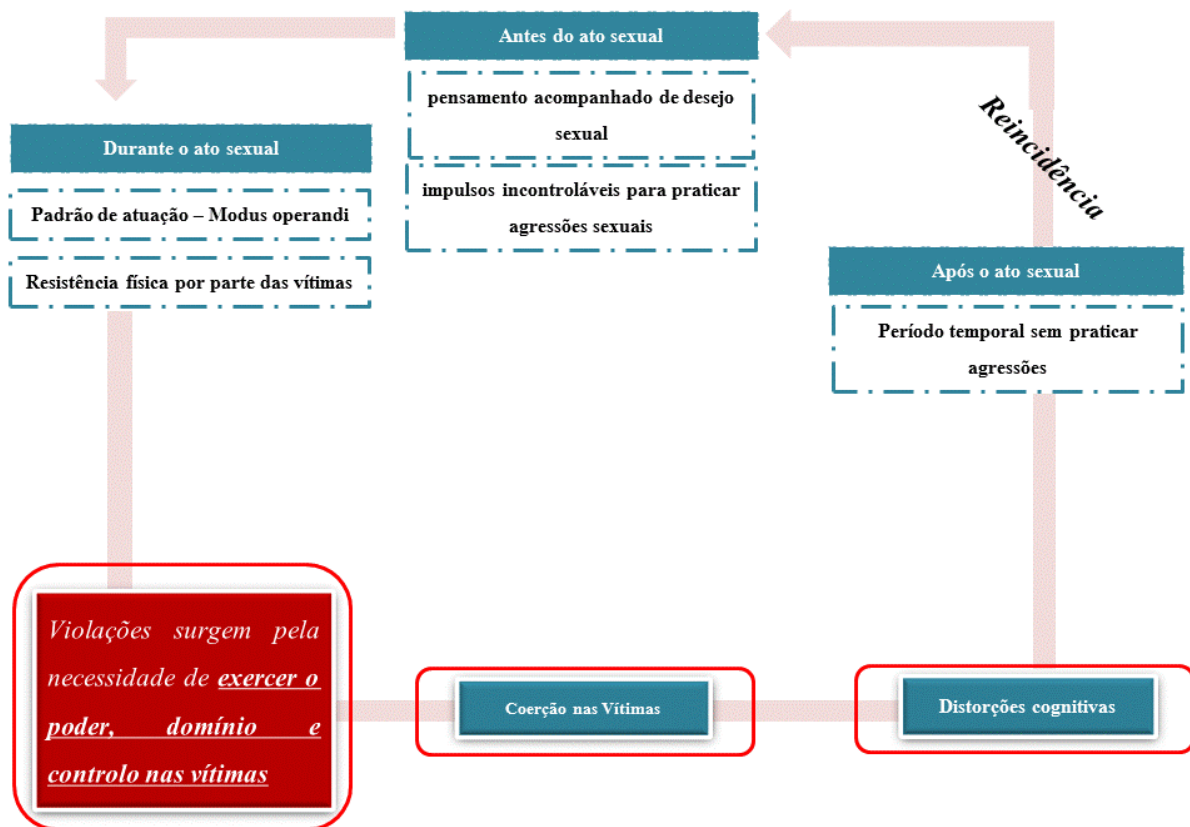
Antes do ato sexual

pensamento acompanhado de desejo sexual

impulsos incontroláveis para praticar agressões sexuais

Reincidência

Durante o ato sexual

Padrão de atuação – Modus operandi

Resistência física por parte das vítimas

Após o ato sexual

Período temporal sem praticar agressões

Violações surgem pela necessidade de **exercer o poder, domínio e controlo nas vítimas**

Coerção nas Vítimas

Distorções cognitivas